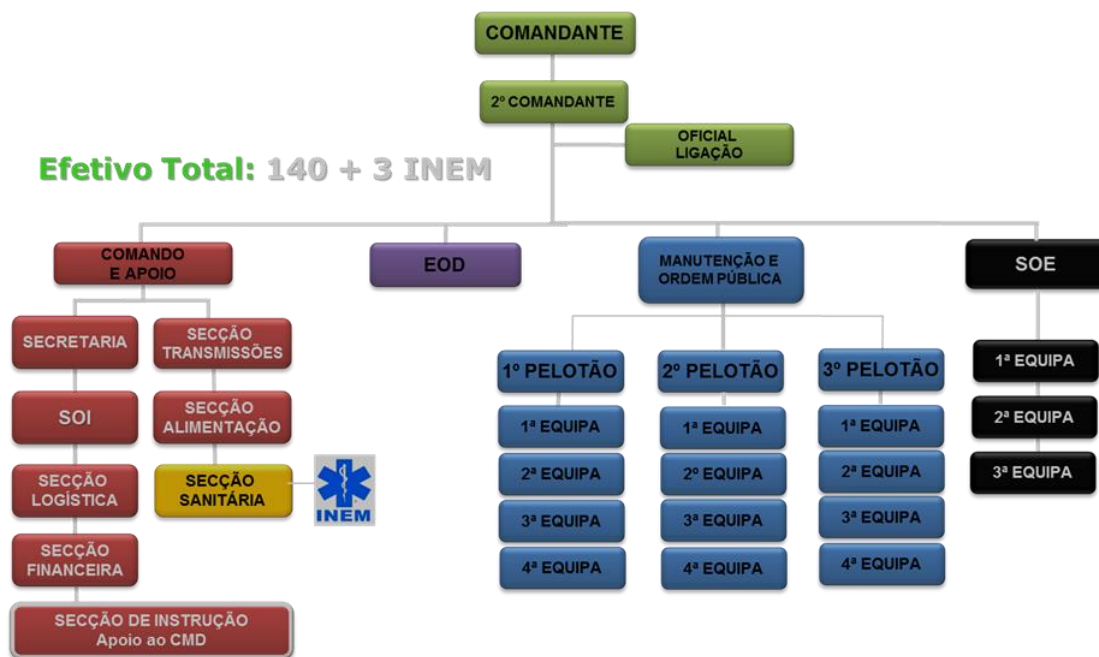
COMANDANTE

2º COMANDANTE

OFICIAL LIGAÇÃO

Efetivo Total: 140 + 3 INEM

COMANDO E APOIO

EOD

MANUTENÇÃO E ORDEM PÚBLICA

SOE

SECRETARIA

SECÇÃO TRANSMISSÕES

SOI

SECÇÃO ALIMENTAÇÃO

SECÇÃO LOGÍSTICA

SECÇÃO SANITÁRIA

INEM

SECÇÃO FINANCEIRA

SECÇÃO DE INSTRUÇÃO Apoio ao CMD

1º PELOTÃO

1ª EQUIPA

2ª EQUIPA

3ª EQUIPA

4ª EQUIPA

2º PELOTÃO

1ª EQUIPA

2º EQUIPA

3ª EQUIPA

4ª EQUIPA

3º PELOTÃO

1ª EQUIPA

2ª EQUIPA

3ª EQUIPA

4ª EQUIPA

1ª EQUIPA

2ª EQUIPA

3ª EQUIPA